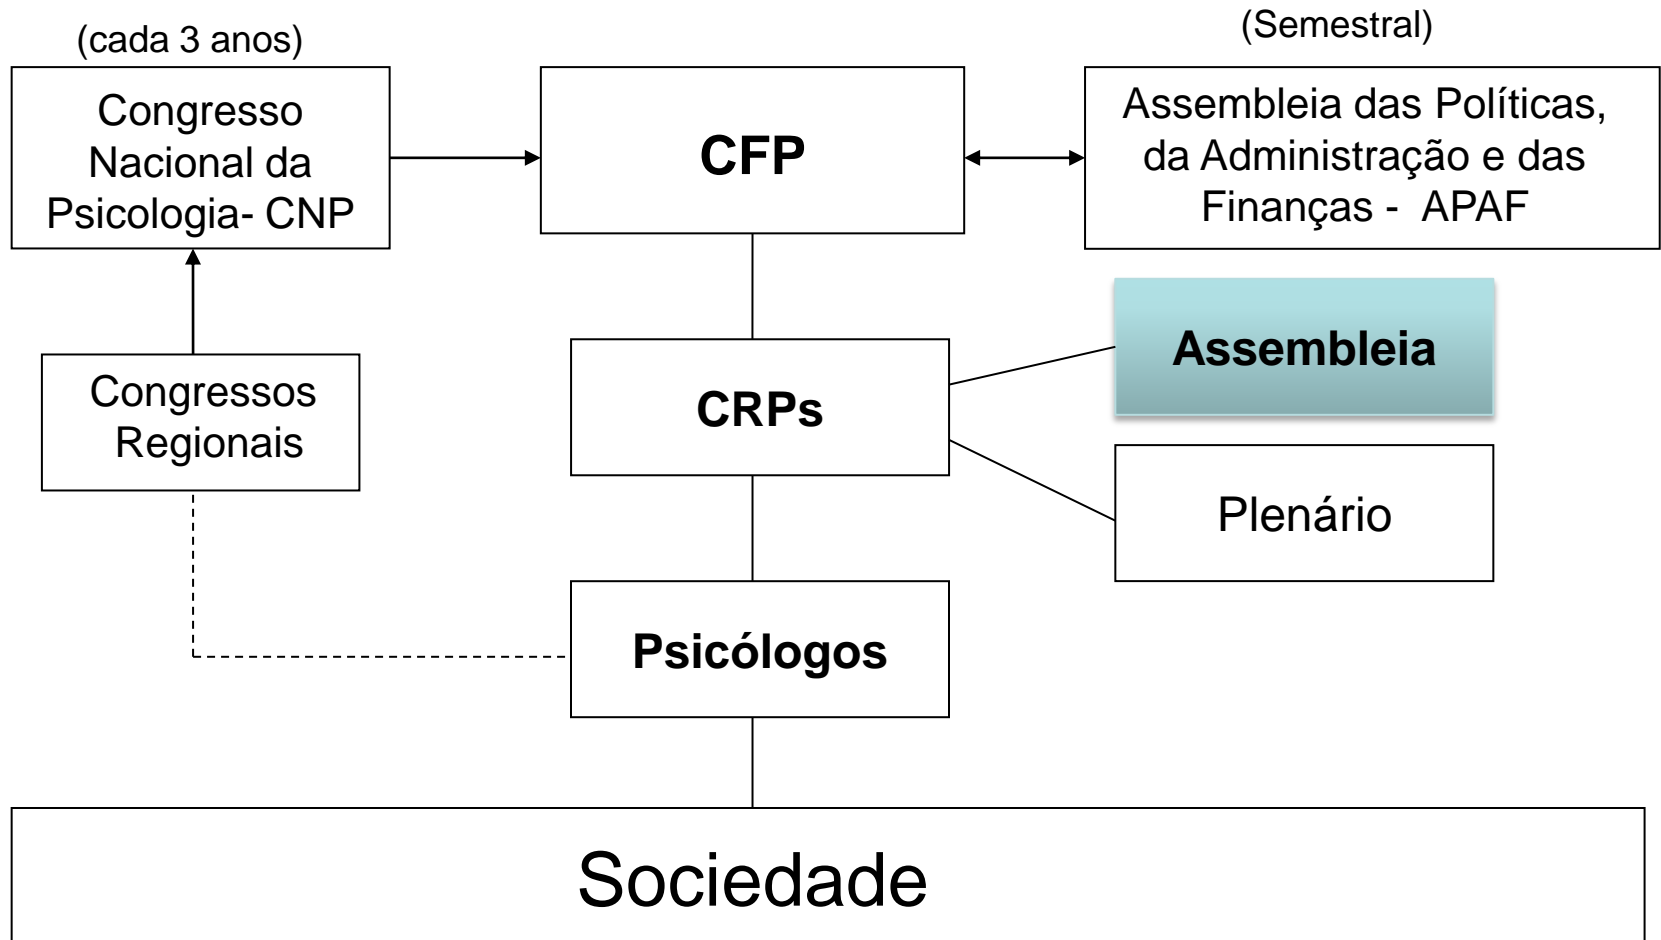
(cada 3 anos)

Congresso Nacional da Psicologia- CNP

CFP

(Semestral)

Assembleia das Políticas, da Administração e das Finanças - APAF

Congressos Regionais

CRPs

Assembleia

Plenário

Psicólogos

Sociedade